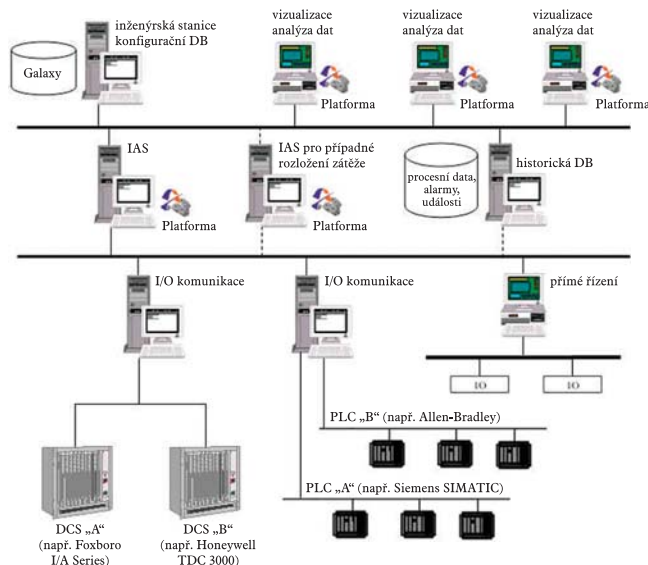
inženýrská stanice
konfigurační DB

Galaxy

vizualizace
analýza dat

Platforma

vizualizace
analýza dat

Platforma

vizualizace
analýza dat

Platforma

IAS

Platforma

IAS pro případné
rozložení zátěže

Platforma

procesní data,
alarmy,
události

historická DB

I/O komunikace

I/O komunikace

přímé řízení

IO

IO

PLC „B“ (např. Allen-Bradley)

PLC „A“ (např. Siemens SIMATIC)

DCS „A“
(např. Foxboro
I/A Series)

DCS „B“
(např. Honeywell
TDC 3000)